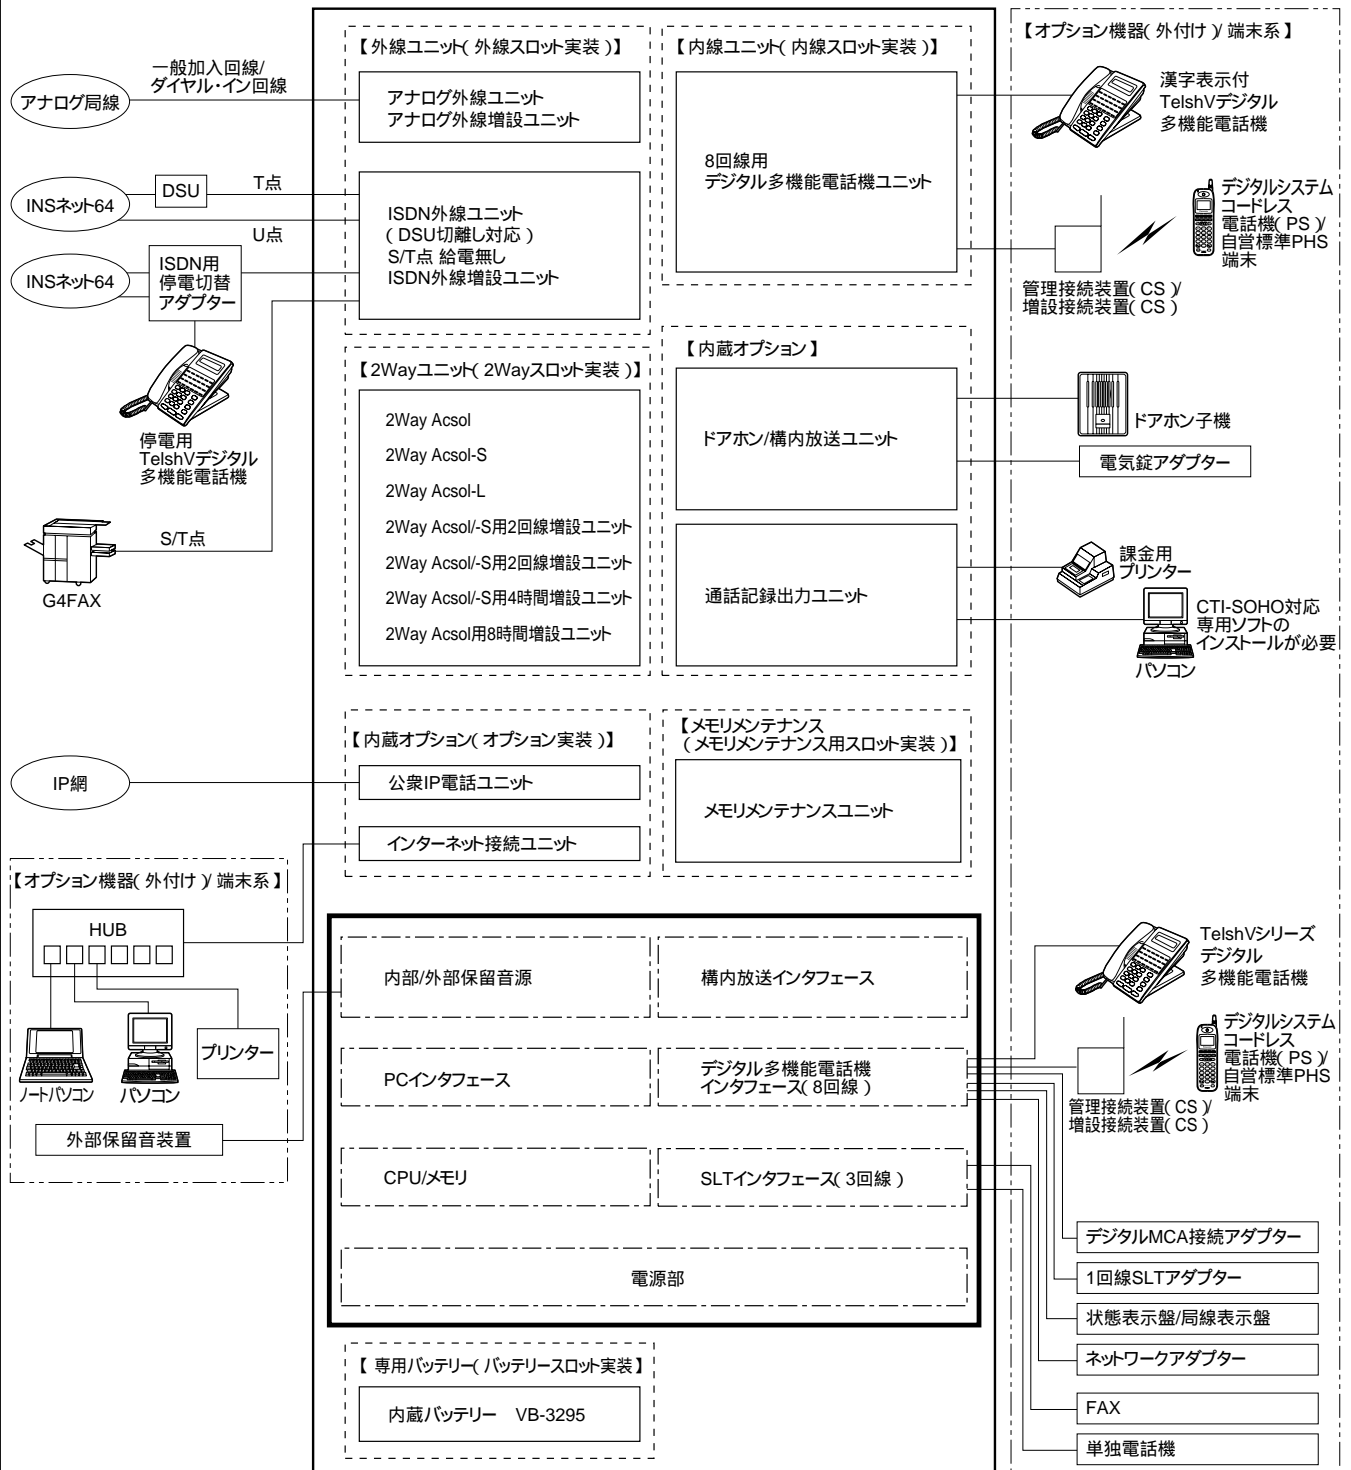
アナログ局線

一般加入回線/
ダイヤル・イン回線

INSネット64

DSU

T点

U点

INSネット64

ISDN用
停電切替
アダプター

停電用
TelshVデジタル
多機能電話機

S/T点

G4FAX

【外線ユニット（外線スロット実装）】

アナログ外線ユニット
アナログ外線増設ユニット

ISDN外線ユニット
（DSU切離し対応）
S/T点 給電無し
ISDN外線増設ユニット

【内線ユニット（内線スロット実装）】

8回線用
デジタル多機能電話機ユニット

【2Wayユニット（2Wayスロット実装）】

2Way Acsol
2Way Acsol-S
2Way Acsol-L
2Way Acsol/-S用2回線増設ユニット
2Way Acsol/-S用2回線増設ユニット
2Way Acsol/-S用4時間増設ユニット
2Way Acsol用8時間増設ユニット

【内蔵オプション】

ドアホン/構内放送ユニット

通話記録出力ユニット

【オプション機器（外付け）/端末系】

漢字表示付
TelshVデジタル
多機能電話機

デジタルシステム
コードレス
電話機（PS）/
自営標準PHS
端末

管理接続装置（CS）/
増設接続装置（CS）

ドアホン子機

電気錠アダプター

課金用
プリンター

CTI-SOHO対応
専用ソフトの
インストールが必要

パソコン

IP網

【内蔵オプション（オプション実装）】

公衆IP電話ユニット

インターネット接続ユニット

【メモリメンテナンス
（メモリメンテナンス用スロット実装）】

メモリメンテナンスユニット

【オプション機器（外付け）/端末系】

HUB

ノートパソコン

パソコン

プリンター

外部保留音装置

内部/外部保留音源

構内放送インタフェース

PCインタフェース

デジタル多機能電話機
インタフェース（8回線）

CPU/メモリ

SLTインタフェース（3回線）

電源部

【専用バッテリー（バッテリースロット実装）】

内蔵バッテリー　VB-3295

TelshVシリーズ
デジタル
多機能電話機

デジタルシステム
コードレス
電話機（PS）/
自営標準PHS
端末

管理接続装置（CS）/
増設接続装置（CS）

デジタルMCA接続アダプター

1回線SLTアダプター

状態表示盤/局線表示盤

ネットワークアダプター

FAX

単独電話機